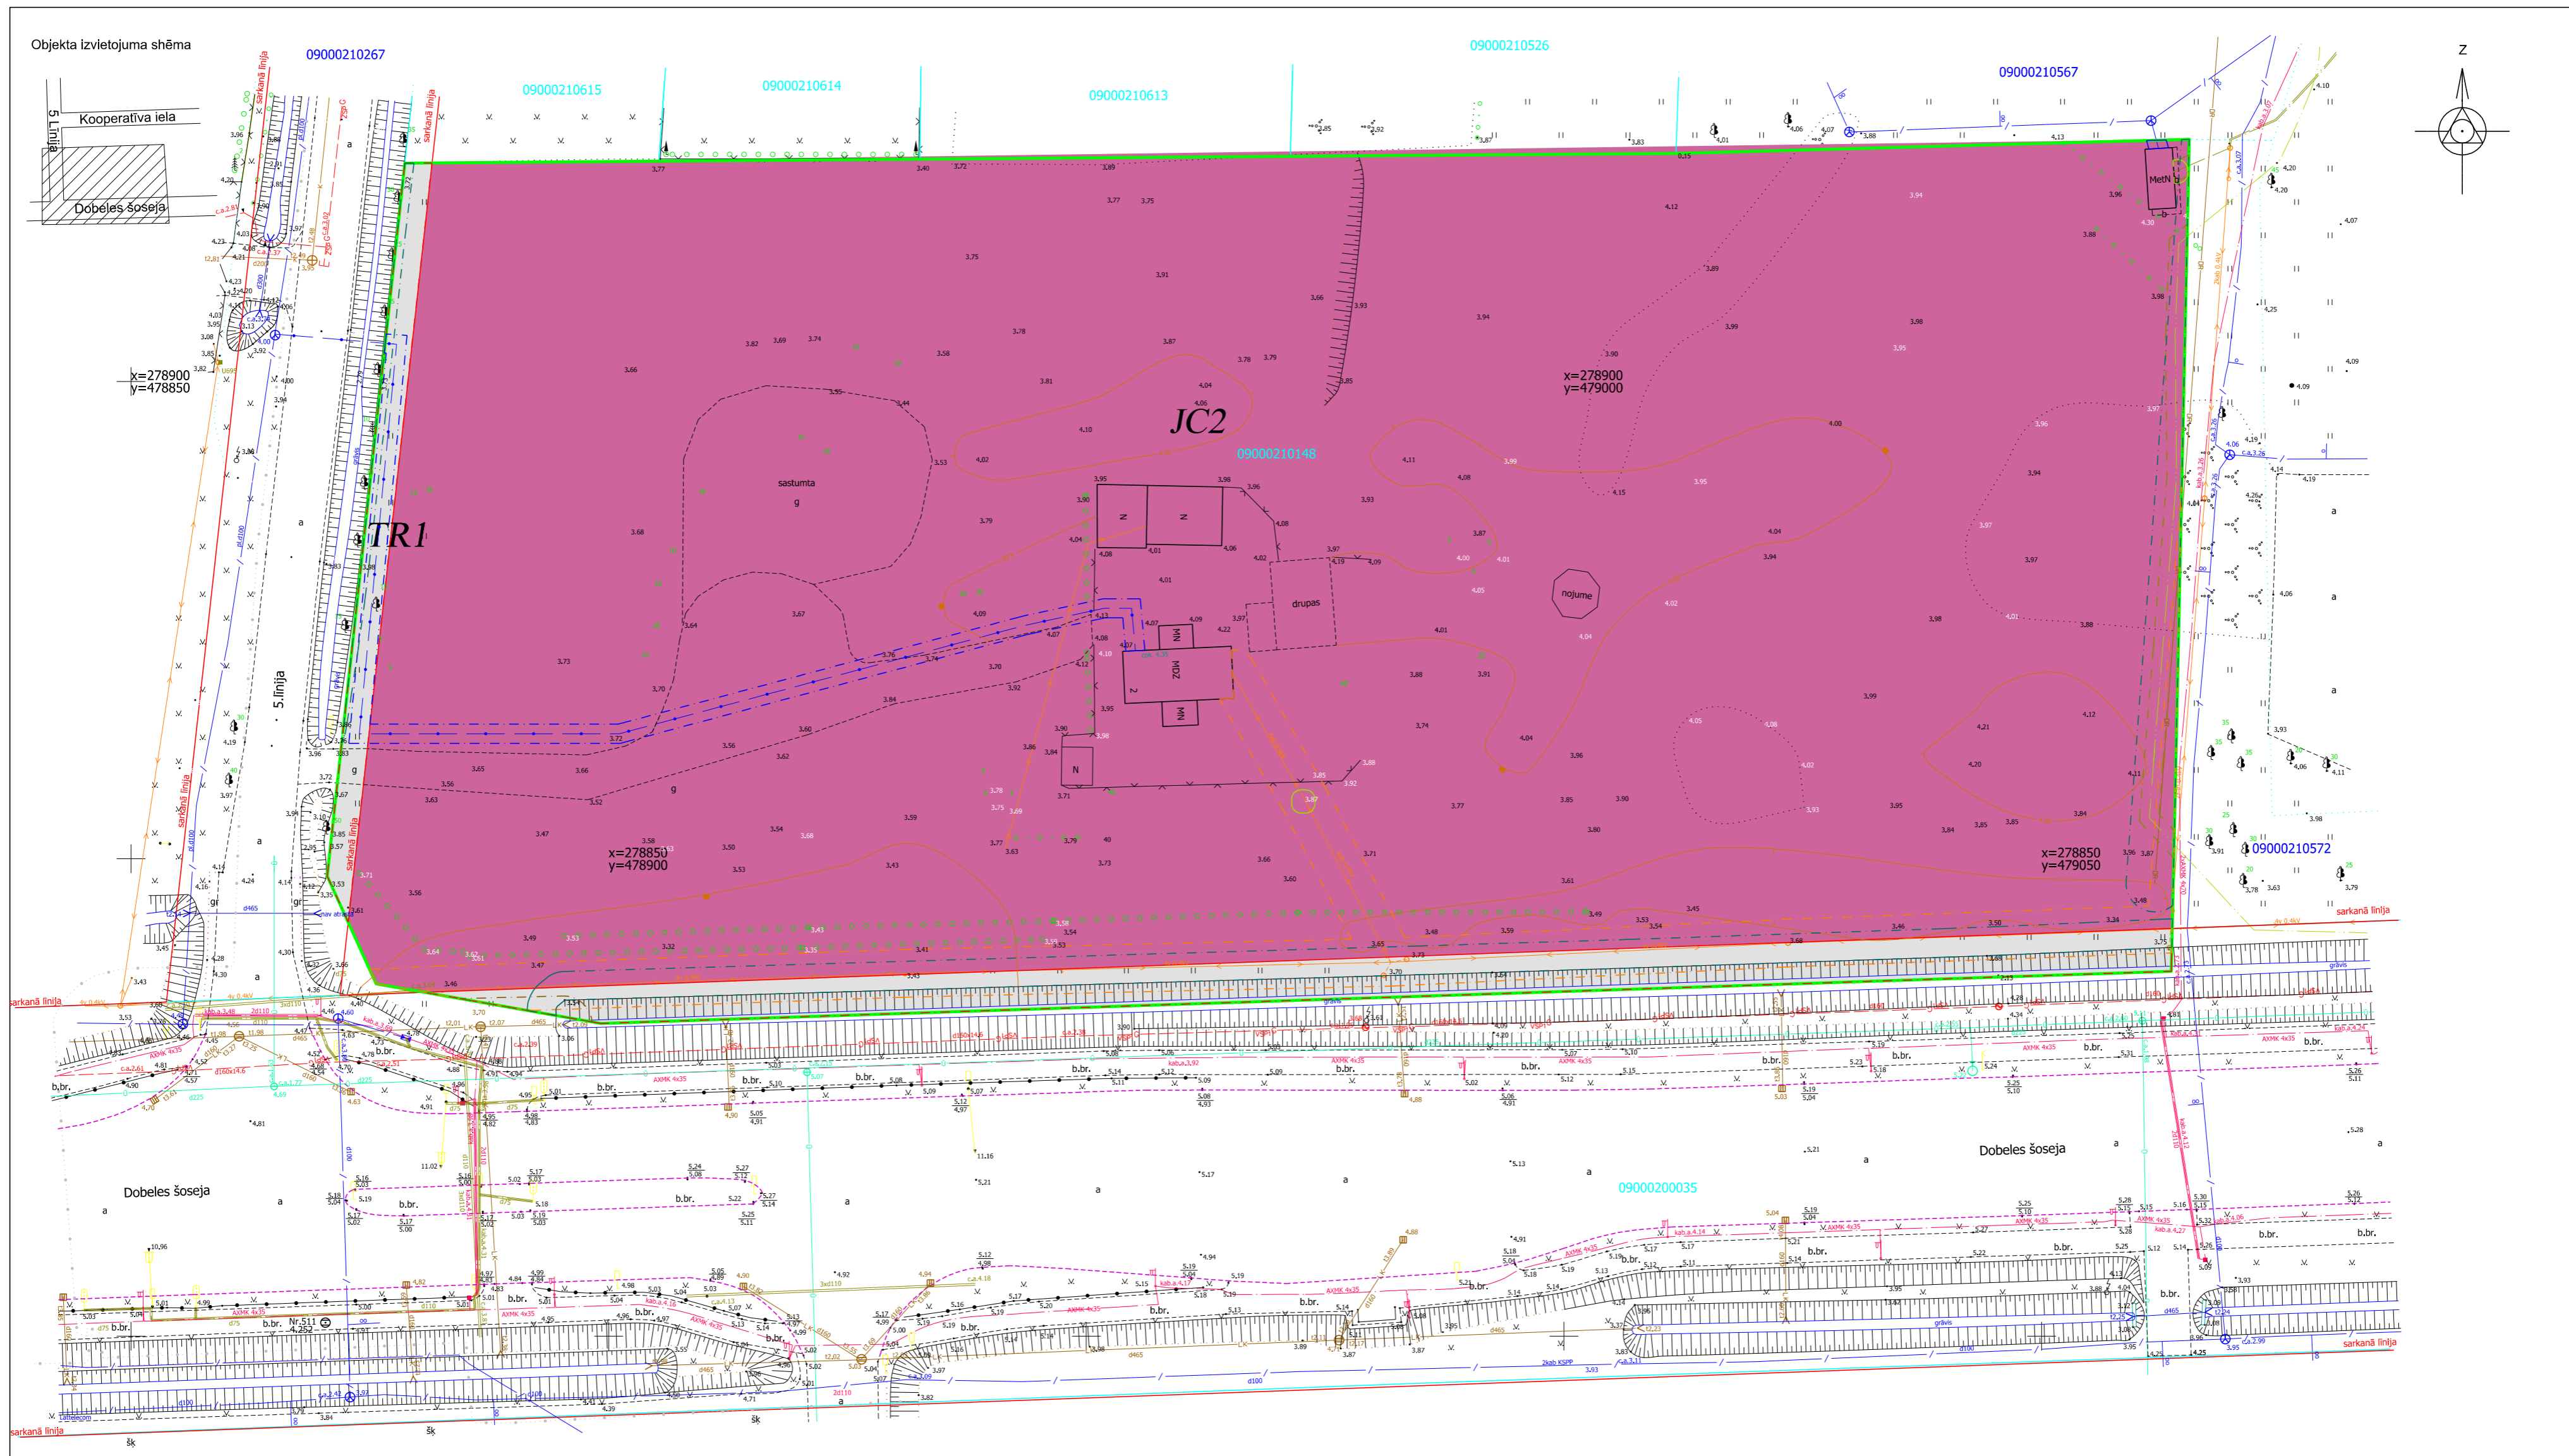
Objekta izvietojuma shēma

5.Līnija

Kooperatīva iela

Dobeles šoseja

09000210267

09000210615

09000210614

09000210613

09000210526

09000210567

sarkanā līnija

x=278900
y=478850

JC2

09000210148

x=278900
y=479000

TR1

sastumta

drupas

nojume

MetN

MDZ

5.līnija

x=278850
y=478900

x=278850
y=479050

09000210572

Dobeles šoseja

09000200035

Dobeles šoseja

Z

b.br.

Nr.511

AXMK 4x35

sarkanā līnija

šķ